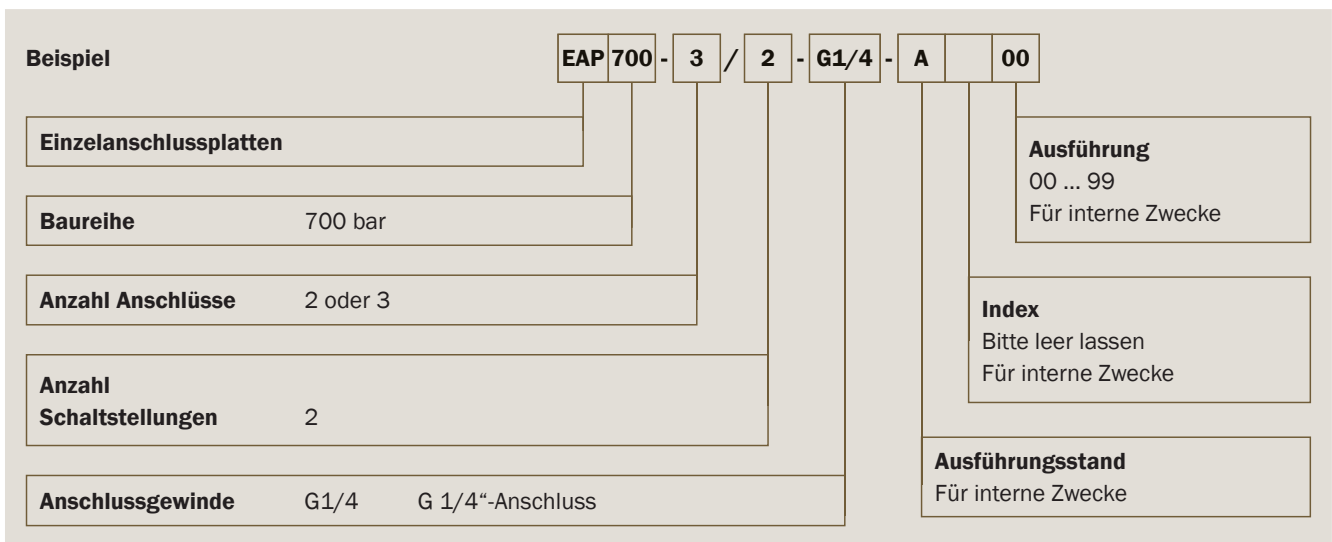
Beispiel

| EAP | 700 | - | 3 | / | 2 | - | G1/4 | - | A |  | 00 |
|---|---|---|---|---|---|---|---|---|---|---|---|

Einzelanschlussplatten

Baureihe 700 bar

Anzahl Anschlüsse 2 oder 3

Anzahl Schaltstellungen 2

Anschlussgewinde G1/4 G 1/4“-Anschluss

Ausführung
00 ... 99
Für interne Zwecke

Index
Bitte leer lassen
Für interne Zwecke

Ausführungsstand
Für interne Zwecke